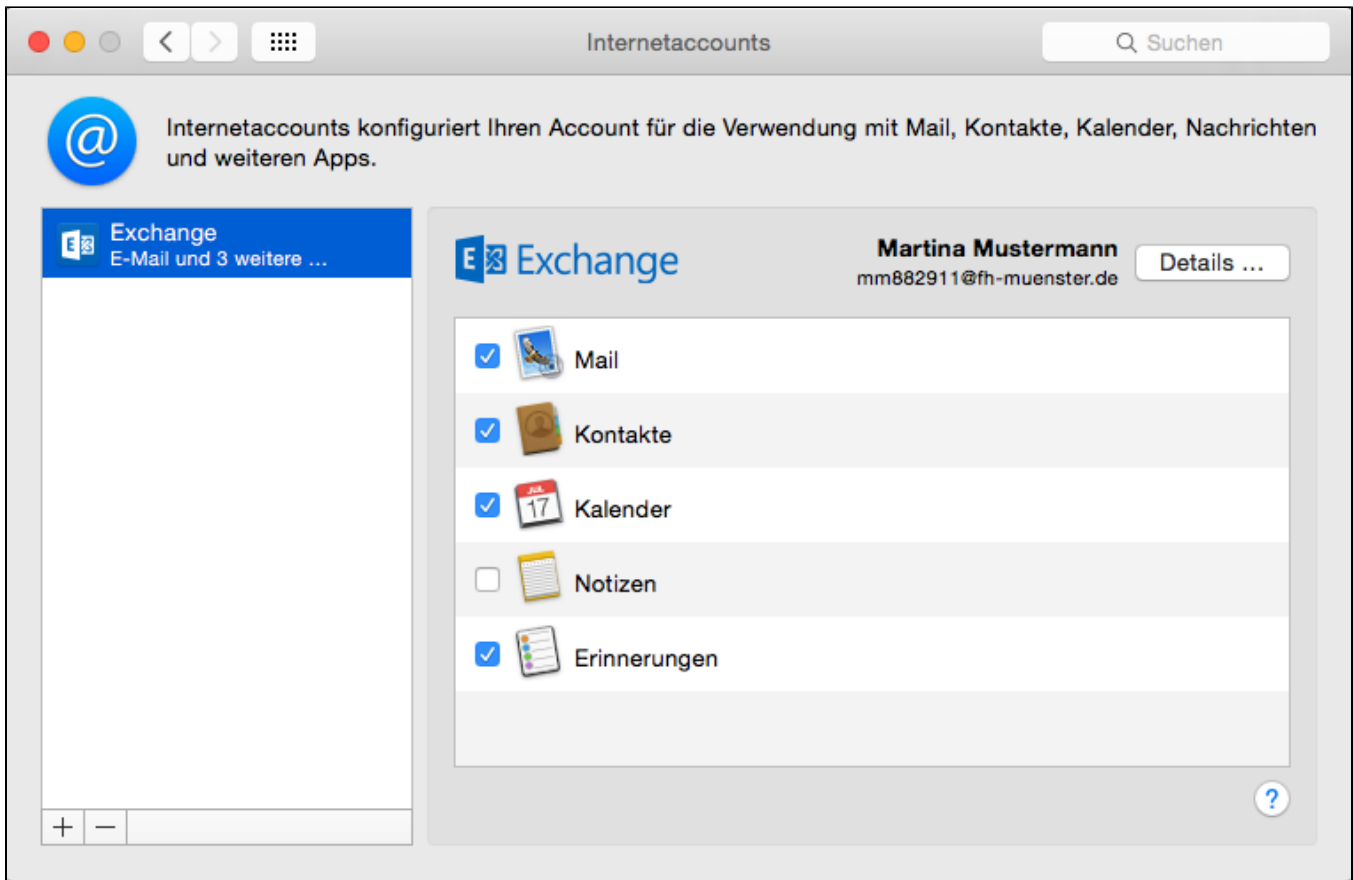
Internetaccounts

Suchen

Internetaccounts konfiguriert Ihren Account für die Verwendung mit Mail, Kontakte, Kalender, Nachrichten und weiteren Apps.

Exchange
E-Mail und 3 weitere ...

Exchange

Martina Mustermann
mm882911@fh-muenster.de

Details ...

Mail

Kontakte

JUL
17
Kalender

Notizen

Erinnerungen

+ −

?